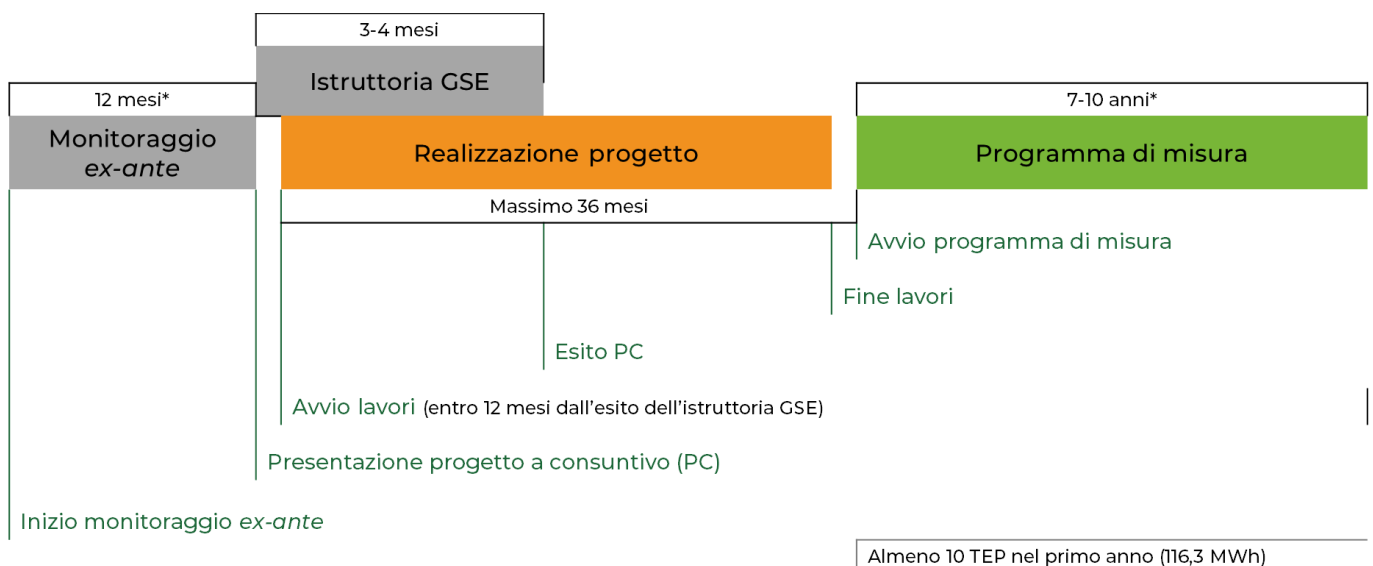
3-4 mesi

Istruttoria GSE

12 mesi*

Monitoraggio *ex-ante*

Realizzazione progetto

7-10 anni*

Programma di misura

Massimo 36 mesi

Avvio programma di misura

Fine lavori

Esito PC

Avvio lavori (entro 12 mesi dall'esito dell'istruttoria GSE)

Presentazione progetto a consuntivo (PC)

Inizio monitoraggio *ex-ante*

Almeno 10 TEP nel primo anno (116,3 MWh)